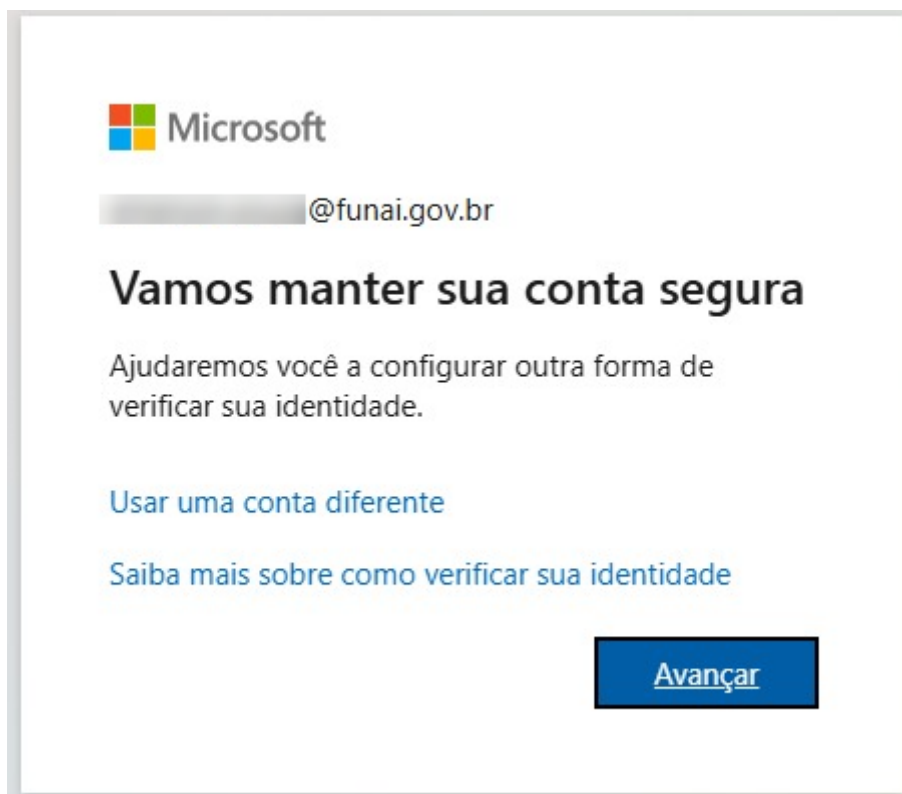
Microsoft

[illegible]@funai.gov.br

Vamos manter sua conta segura

Ajudaremos você a configurar outra forma de verificar sua identidade.

Usar uma conta diferente

Saiba mais sobre como verificar sua identidade

Avançar